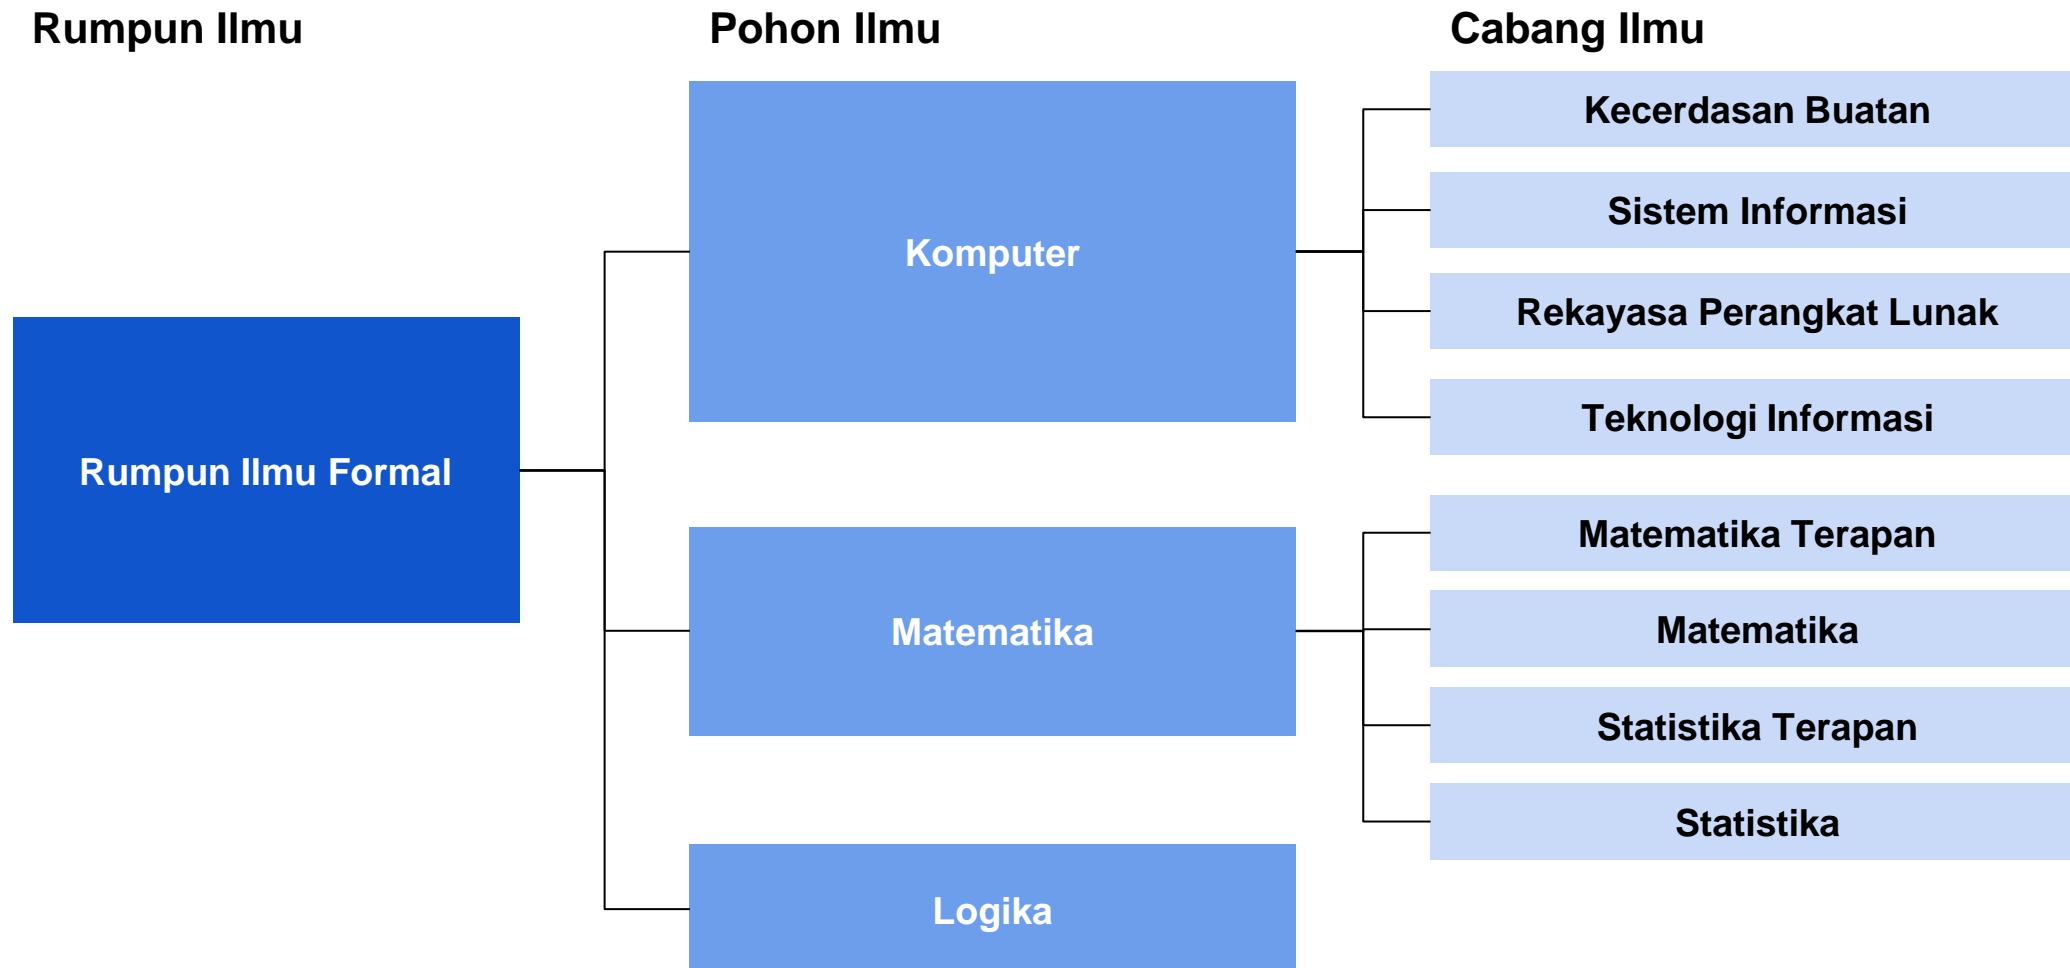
Rumpun Ilmu

Pohon Ilmu

Cabang Ilmu

Rumpun Ilmu Formal

Komputer

Kecerdasan Buatan

Sistem Informasi

Rekayasa Perangkat Lunak

Teknologi Informasi

Matematika

Matematika Terapan

Matematika

Statistika Terapan

Statistika

Logika